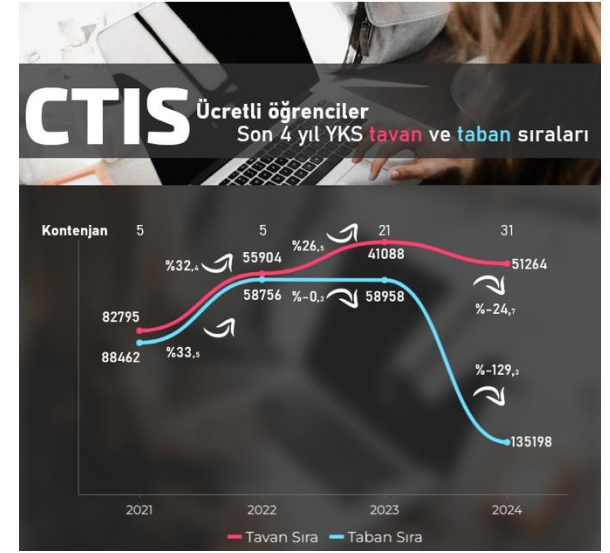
CTIS Ücretli öğrenciler
Son 4 yıl YKS tavan ve taban sıraları

Kontenjan 5 5 21 31

%32,4 55904 %26,5 41088 51264

82795 58756 %-0,3 58958 %-24,7

88462 %33,5

%-129,3

135198

2021 2022 2023 2024

Tavan Sıra Taban Sıra